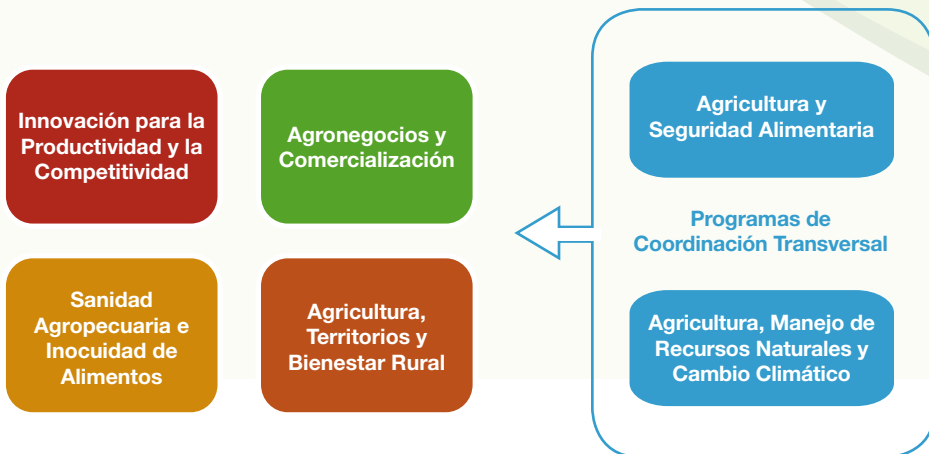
Innovación para la Productividad y la Competitividad

Agronegocios y Comercialización

Sanidad Agropecuaria e Inocuidad de Alimentos

Agricultura, Territorios y Bienestar Rural

Agricultura y Seguridad Alimentaria

Programas de Coordinación Transversal

Agricultura, Manejo de Recursos Naturales y Cambio Climático